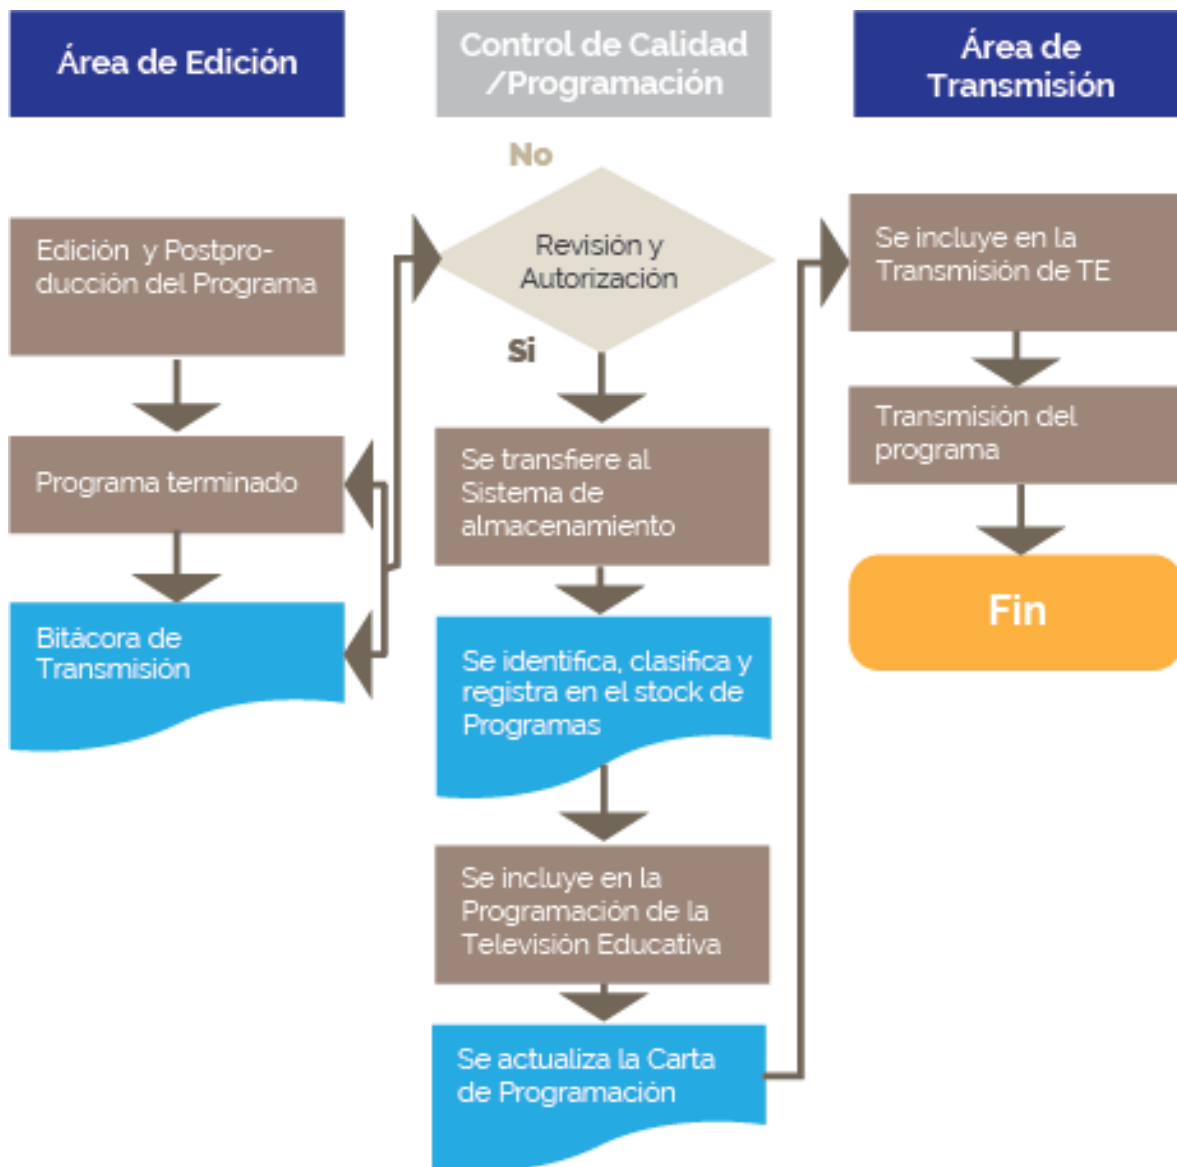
Área de Edición

Control de Calidad /Programación

Área de Transmisión

No

Edición y Postproducción del Programa

Revisión y Autorización

Se incluye en la Transmisión de TE

Si

Programa terminado

Se transfiere al Sistema de almacenamiento

Transmisión del programa

Bitácora de Transmisión

Fin

Se identifica, clasifica y registra en el stock de Programas

Se incluye en la Programación de la Televisión Educativa

Se actualiza la Carta de Programación